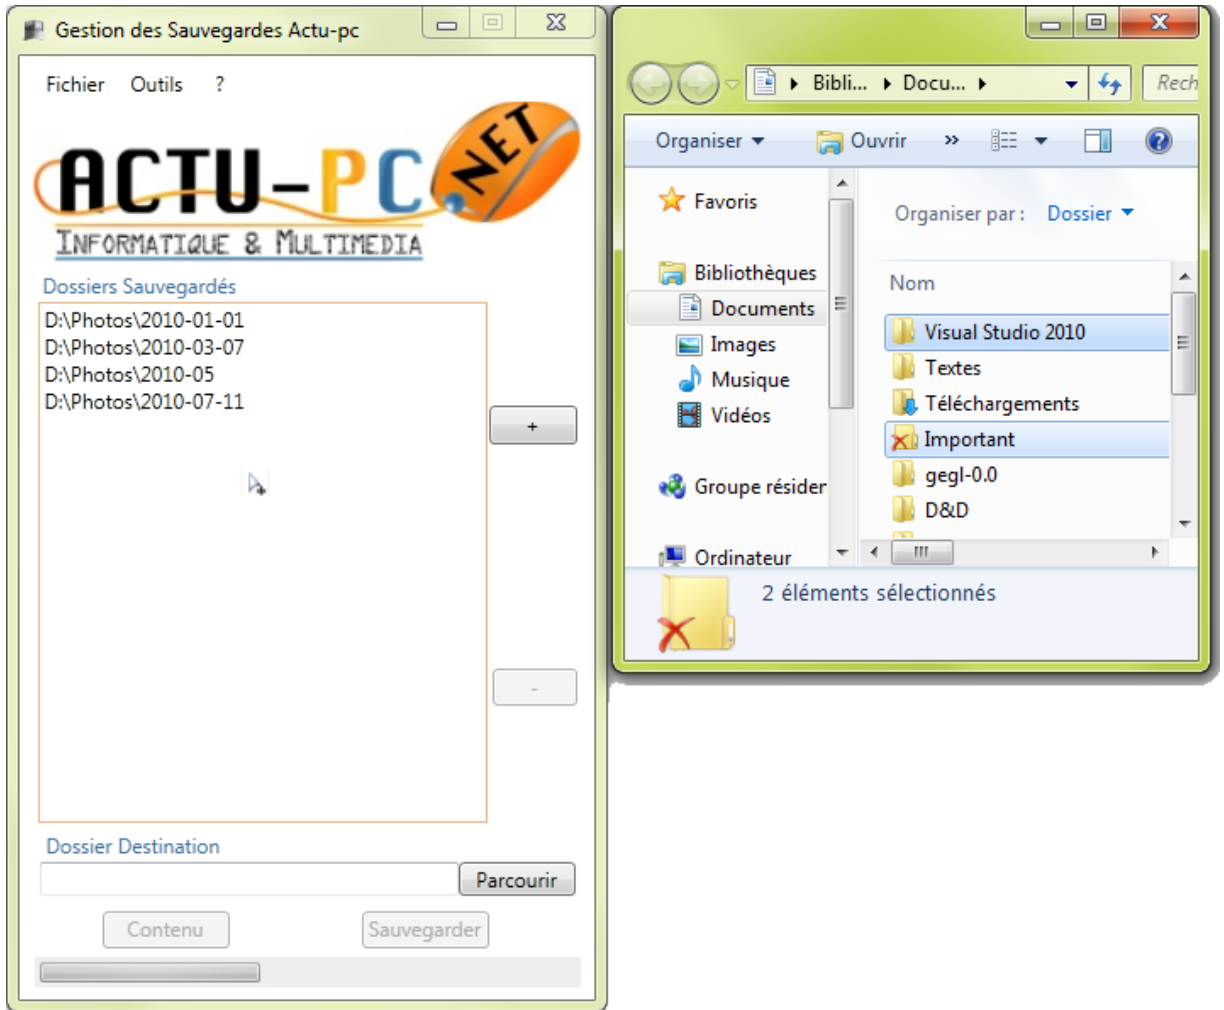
Gestion des Sauvegardes Actu-pc

Fichier Outils ?

ACTU-PC .NET
INFORMATIQUE & MULTIMEDIA

Dossiers Sauvegardés

D:\Photos\2010-01-01
D:\Photos\2010-03-07
D:\Photos\2010-05
D:\Photos\2010-07-11

+

-

Dossier Destination

Parcourir

Contenu Sauvegarder

Bibli... Docu...

Rech

Organiser Ouvrir »

Favoris

Bibliothèques
Documents
Images
Musique
Vidéos

Groupe résider

Ordinateur

Organiser par : Dossier

Nom

Visual Studio 2010
Textes
Téléchargements
Important
gegl-0.0
D&D

2 éléments sélectionnés